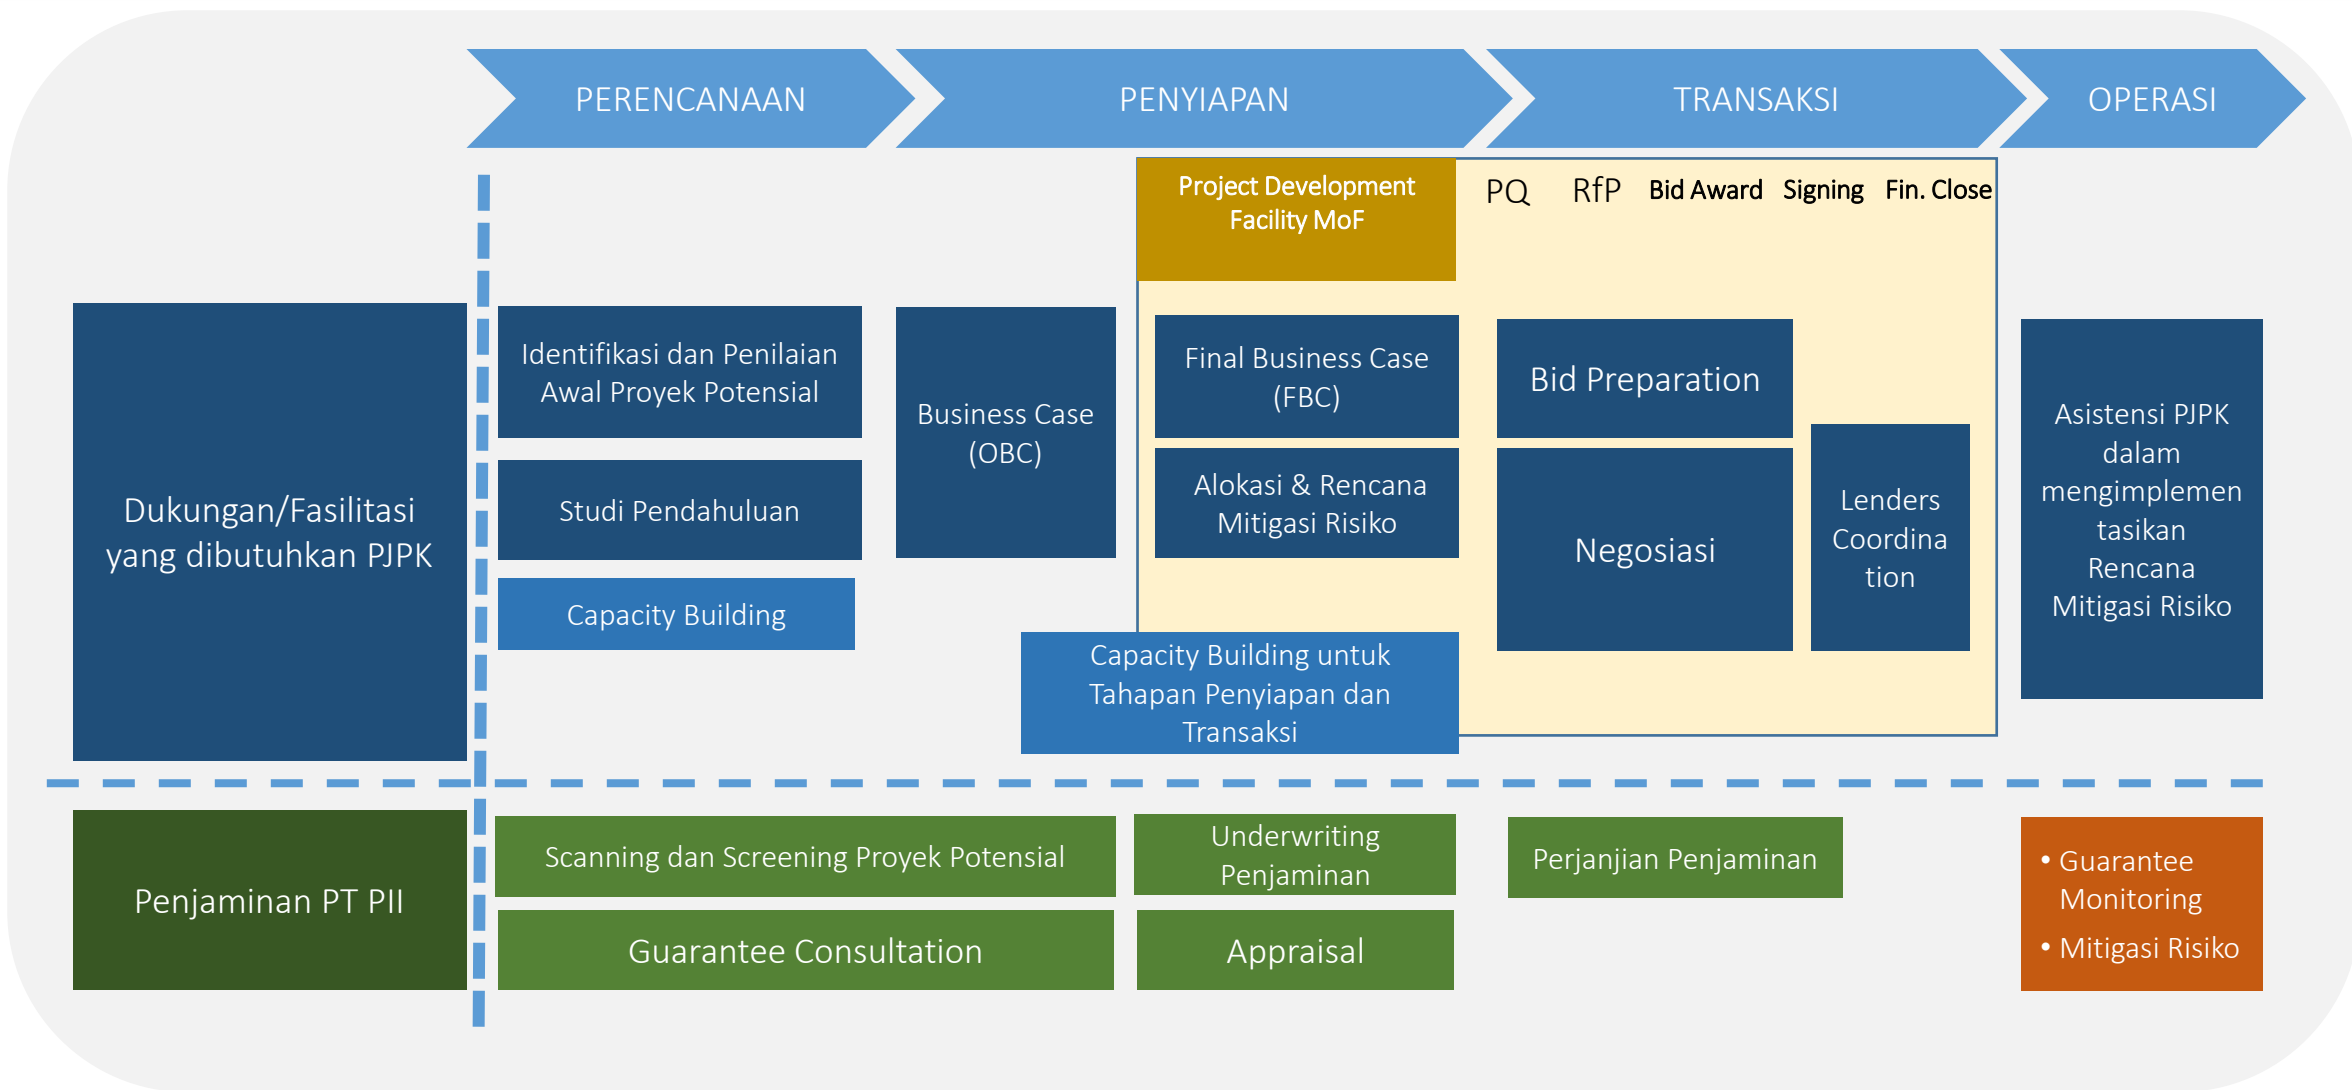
PERENCANAAN

PENYIAPAN

TRANSAKSI

OPERASI

Project Development Facility MoF

PQ

RfP

Bid Award

Signing

Fin. Close

Dukungan/Fasilitasi yang dibutuhkan PJPK

Identifikasi dan Penilaian Awal Proyek Potensial

Studi Pendahuluan

Capacity Building

Business Case (OBC)

Final Business Case (FBC)

Alokasi & Rencana Mitigasi Risiko

Bid Preparation

Negosiasi

Lenders Coordina tion

Asistensi PJPK dalam mengimplementasikan Rencana Mitigasi Risiko

Capacity Building untuk Tahapan Penyiapan dan Transaksi

Penjaminan PT PII

Scanning dan Screening Proyek Potensial

Underwriting Penjaminan

Perjanjian Penjaminan

Guarantee Consultation

Appraisal

• Guarantee Monitoring
• Mitigasi Risiko